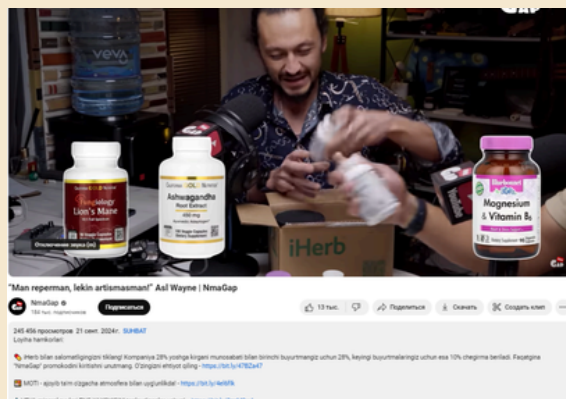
veva

Lion's Mane

Ashwagandha
Root Extract
450 mg

Magnesium & Vitamin B6

Отключение звука (m)

iHerb

"Man reperman, lekin artisмasman!" Asl Wayne | NmaGap

NmaGap
184 тыс. подписчиков

Подписаться

13 тыс.

Поделиться

Скачать

Создать клип

245 456 просмотров 21 сент. 2024 г. SUHBAT

Loyiha hamkorlari:

iHerb bilan salomatligingizni tiklang! Kompaniya 28% yoshga kirgani munosabati bilan birinchi buyurtmangiz uchun 28%, keyingi buyurtmalaringiz uchun esa 10% chegirma beriladi. Faqatgina "NmaGap" promokodini kiritishni unutmang. O'zingizni emtiyot qiling - https://bit.ly/47B2e47

MOTI - ajoyib taim o'zgacha atmosfera bilan uyg'unlikda! - https://bit.ly/4e9if8

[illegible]